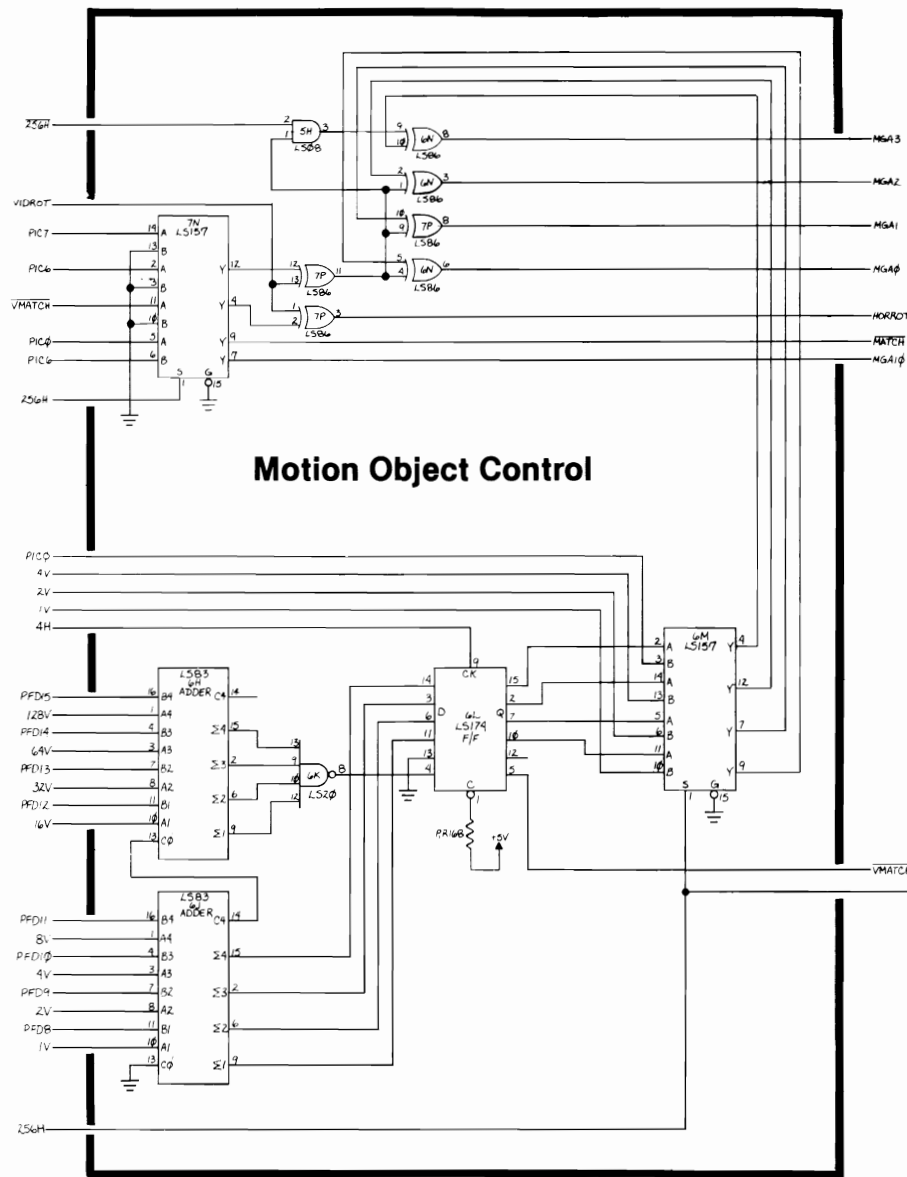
$\overline{256H}$
2
1
5H
3
LS08
9
10
6N
8
LS86
MGA3
2
1
6N
3
LS86
MGA2
10
9
7P
8
LS86
MGA1
5
4
6N
6
LS86
MGAØ
VIDROT
7N
LS157
PIC7
14 A
13 B
PIC6
2 A
3 B
$\overline{VMATCH}$
11 A
10 B
PICØ
5 A
PIC6
6 B
Y 12
Y 4
Y 9
Y 7
S 1
G 15
256H
12
13
7P
11
LS86
1
2
7P
3
LS86
HORROT
$\overline{MATCH}$
MGA1Ø

Motion Object Control

PICØ
4V
2V
1V
4H
LS83
6H
ADDER
PFD15
16 B4
128V
1 A4
PFD14
4 B3
64V
3 A3
PFD13
7 B2
32V
8 A2
PFD12
11 B1
16V
10 A1
13 CØ
C4 14
Σ4 15
Σ3 2
Σ2 6
Σ1 9
13
2
10
12
6K
8
LS20
14
3
D
6
11
13
4
CK 9
6L
LS174
F/F
Q
15
2
7
10
12
5
C
1
RR16B
+5V
6M
LS157
2 A
3 B
14 A
13 B
5 A
6 B
11 A
10 B
Y 4
Y 12
Y 7
Y 9
S 1
G 15
$\overline{VMATCH}$
LS83
6J
ADDER
PFD11
16 B4
8V
1 A4
PFD10
4 B3
4V
3 A3
PFD9
7 B2
2V
8 A2
PFD8
11 B1
1V
10 A1
13 CØ
C4 14
Σ4 15
Σ3 2
Σ2 6
Σ1 9
256H